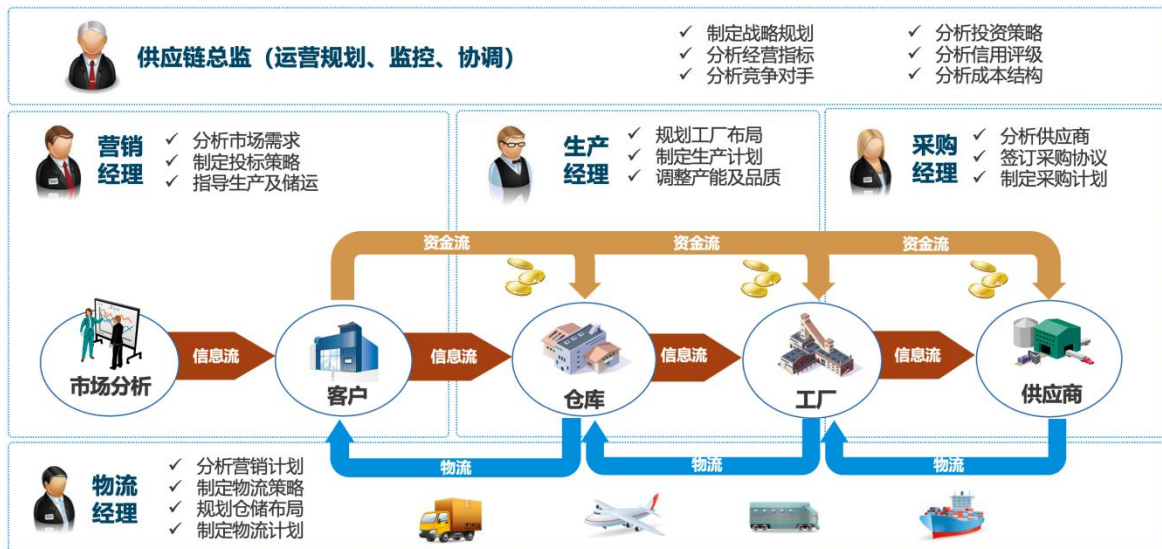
供应链总监（运营规划、监控、协调）

✓ 制定战略规划
✓ 分析经营指标
✓ 分析竞争对手

✓ 分析投资策略
✓ 分析信用评级
✓ 分析成本结构

营销经理
✓ 分析市场需求
✓ 制定投标策略
✓ 指导生产及储运

生产经理
✓ 规划工厂布局
✓ 制定生产计划
✓ 调整产能及品质

采购经理
✓ 分析供应商
✓ 签订采购协议
✓ 制定采购计划

资金流
资金流
资金流

市场分析
信息流
客户
信息流
仓库
信息流
工厂
信息流
供应商

物流
物流
物流

物流经理
✓ 分析营销计划
✓ 制定物流策略
✓ 规划仓储布局
✓ 制定物流计划